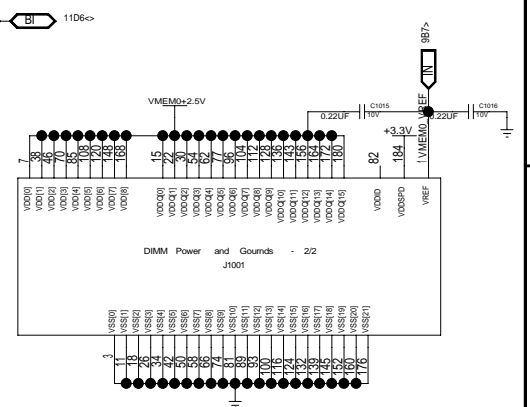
BI 11D6<>

9B7>

IN

VMEM0+2.5V

C1015
10V
0.22UF

VMEM0_VREF

C1016
10V
0.22UF

+3.3V

7 38 46 70 85 108 120 148 168

15 22 30 54 62 77 96 104 112 128 136 143 156 164 172 180

82 184

VDD[0] VDD[1] VDD[2] VDD[3] VDD[4] VDD[5] VDD[6] VDD[7] VDD[8]

VDDQ[0] VDDQ[1] VDDQ[2] VDDQ[3] VDDQ[4] VDDQ[5] VDDQ[6] VDDQ[7] VDDQ[8] VDDQ[9] VDDQ[10] VDDQ[11] VDDQ[12] VDDQ[13] VDDQ[14] VDDQ[15]

VDDID VDDSPD VREF

DIMM Power and Gournds - 2/2
J1001

VSS[0] VSS[1] VSS[2] VSS[3] VSS[4] VSS[5] VSS[6] VSS[7] VSS[8] VSS[9] VSS[10] VSS[11] VSS[12] VSS[13] VSS[14] VSS[15] VSS[16] VSS[17] VSS[18] VSS[19] VSS[20] VSS[21]

3 11 18 26 34 42 50 58 66 74 81 89 93 100 116 124 132 139 145 152 160 176